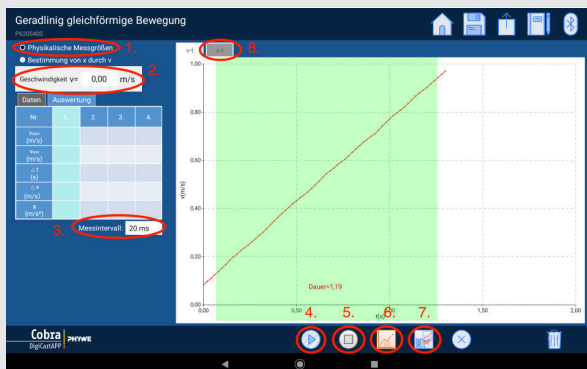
Geradlinig gleichförmige Bewegung
P6200400

Physikalische Messgrößen 1.
Bestimmung von x durch v

Geschwindigkeit v= 0,00 m/s 2.

Daten Auswertung

| Nr. | 1. | 2. | 3. | 4. |
|---|---|---|---|---|
| $v_{min}$ (m/s) | | | | |
| $v_{max}$ (m/s) | | | | |
| $\Delta t$ (s) | | | | |
| $\Delta v$ (m/s) | | | | |
| a (m/s²) | | | | |

3. Messintervall: 20 ms

v-t x-t 8.

1,00
0,80
0,60
0,40
0,20
0,00
v(m/s)

Dauer=1,19

0,00 0,50 1,00 1,50 2,00
t(s)

4. 5. 6. 7.

Cobra DigiCartAPP PHYWE